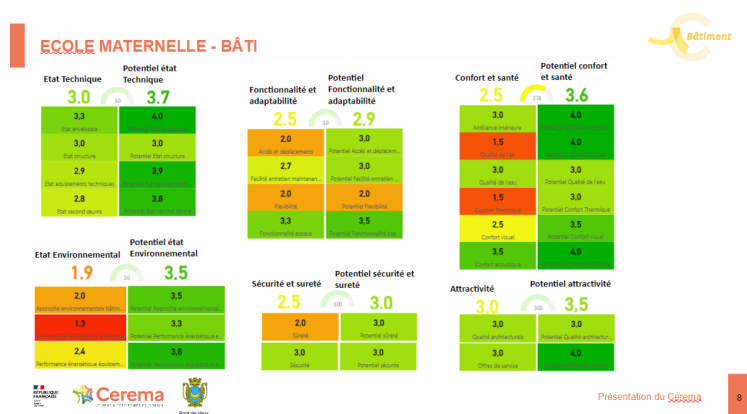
ECOLE MATERNELLE - BÂTI

Bâtiment

Etat Technique
Potentiel état Technique
3.0
3.0
3.7

| 3,3 Etat enveloppe | 4,0 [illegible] |
|---|---|
| 3,0 Etat structure | 3,0 Potentiel Etat structure |
| 2,9 Etat equipements techniques | 3,9 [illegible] |
| 2,8 Etat second œuvre | 3,8 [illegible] |

Fonctionnalité et adaptabilité
Potentiel Fonctionnalité et adaptabilité
2.5
2.9

| 2,0 Accès et déplacements | 3,0 Potentiel Accès et déplaceme... |
|---|---|
| 2,7 Facilité entretien maintenan... | 3,0 Potentiel Facilité entretien... |
| 2,0 Flexibilité | 2,0 Potentiel Flexibilité |
| 3,3 Fonctionnalité espace | 3,5 Potentiel Fonctionnalité esp... |

Confort et santé
Potentiel confort et santé
2.5
2.78
3.6

| 3,0 Ambiance intérieure | 4,0 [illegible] |
|---|---|
| 1,5 Qualité de l'air | 4,0 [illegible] |
| 3,0 Qualité de l'eau | 3,0 Potentiel Qualité de l'eau |
| 1,5 Confort thermique | 3,0 Potentiel Confort Thermique |
| 2,5 Confort visuel | 3,5 Potentiel Confort visuel |
| 3,5 Confort acoustique | 4,0 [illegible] |

Etat Environnemental
Potentiel état Environnemental
1.9
3.0
3.5

| 2,0 Approche environnementale bâtim... | 3,5 Potentiel Approche environnementale ... |
|---|---|
| 1,3 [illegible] | 3,3 Potentiel Performance énergétique e... |
| 2,4 Performance énergétique équipem... | 3,8 Potentiel Performance énergétique e... |

Sécurité et sureté
Potentiel sécurité et sureté
2.5
3.00
3.0

| 2,0 Sûreté | 3,0 Potentiel Sûreté |
|---|---|
| 3,0 Sécurité | 3,0 Potentiel sécurité |

Attractivité
Potentiel attractivité
3.0
3.00
3.5

| 3,0 Qualité architecturale | 3,0 Potentiel Qualité architectur... |
|---|---|
| 3,0 Offres de service | 4,0 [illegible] |

RÉPUBLIQUE FRANÇAISE
Cerema
Port-de-Vaux

Présentation du Cerema
8